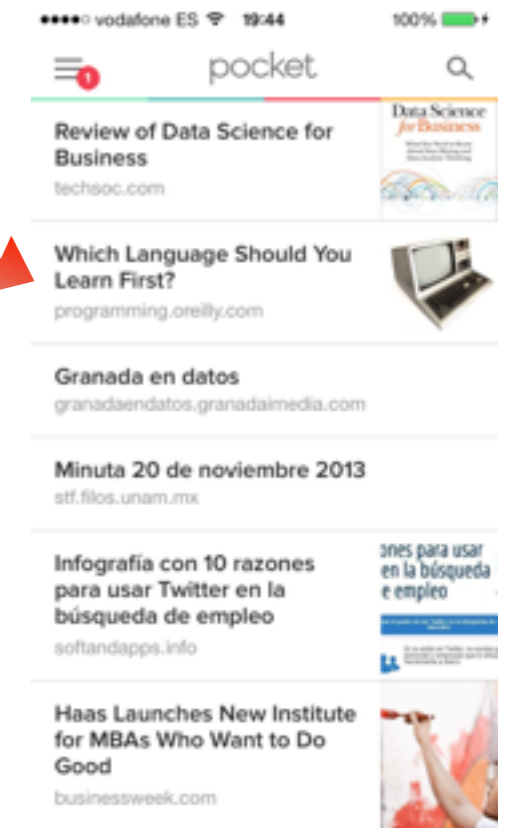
●●●●○ vodafone ES 19:44 100%

1

pocket

Review of Data Science for Business
techsoc.com

Data Science for Business

Which Language Should You Learn First?
programming.oreilly.com

Granada en datos
granadaendatos.granadaimedia.com

Minuta 20 de noviembre 2013
stf.filos.unam.mx

Infografía con 10 razones para usar Twitter en la búsqueda de empleo
softandapps.info

ones para usar en la búsqueda e empleo

Haas Launches New Institute for MBAs Who Want to Do Good
businessweek.com